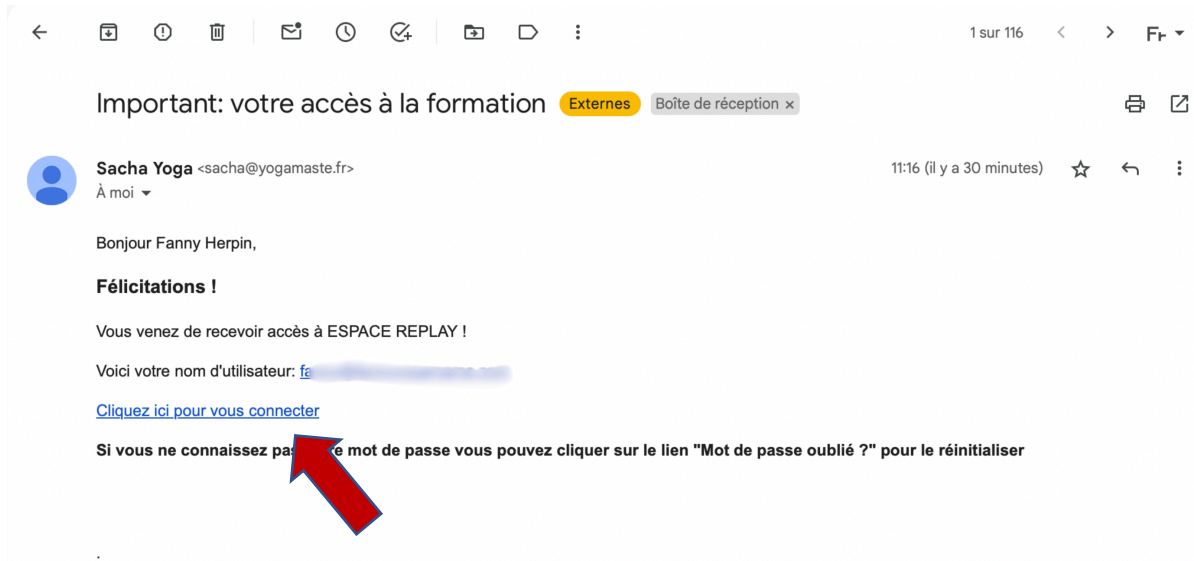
1 sur 116

Fr

Important: votre accès à la formation Externes Boîte de réception ×

Sacha Yoga <sacha@yogamaste.fr>
À moi

11:16 (il y a 30 minutes)

Bonjour Fanny Herpin,

**Félicitations !**

Vous venez de recevoir accès à ESPACE REPLAY !

Voici votre nom d'utilisateur: fa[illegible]

Cliquez ici pour vous connecter

**Si vous ne connaissez pas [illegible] mot de passe vous pouvez cliquer sur le lien "Mot de passe oublié ?" pour le réinitialiser**

.